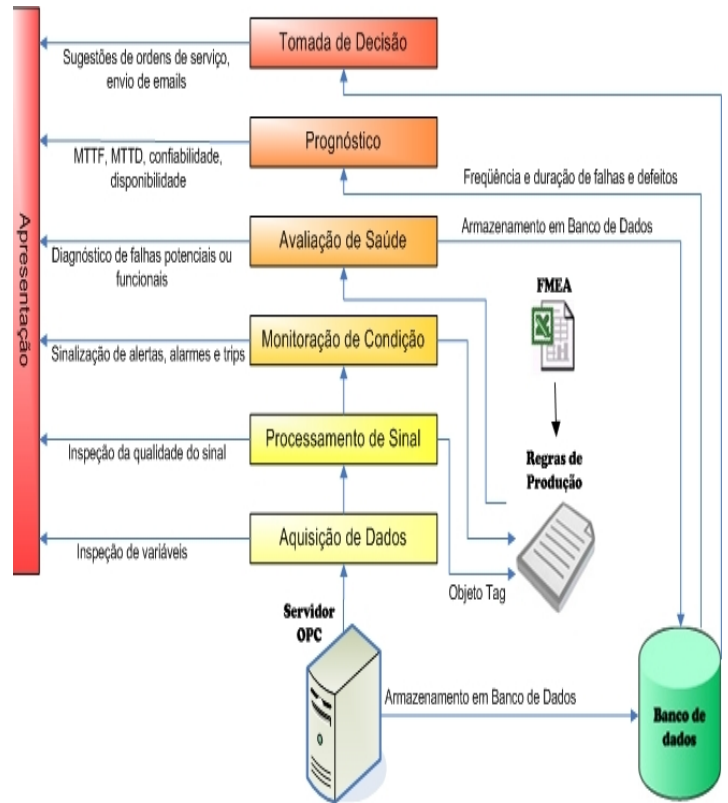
Apresentação

Tomada de Decisão

Sugestões de ordens de serviço, envio de emails

Prognóstico

MTTF, MTTD, confiabilidade, disponibilidade

Freqüência e duração de falhas e defeitos

Avaliação de Saúde

Armazenamento em Banco de Dados

Diagnóstico de falhas potenciais ou funcionais

FMEA

Monitoração de Condição

Sinalização de alertas, alarmes e trips

Processamento de Sinal

Inspeção da qualidade do sinal

Regras de Produção

Aquisição de Dados

Inspeção de variáveis

Objeto Tag

Servidor OPC

Armazenamento em Banco de Dados

Banco de dados